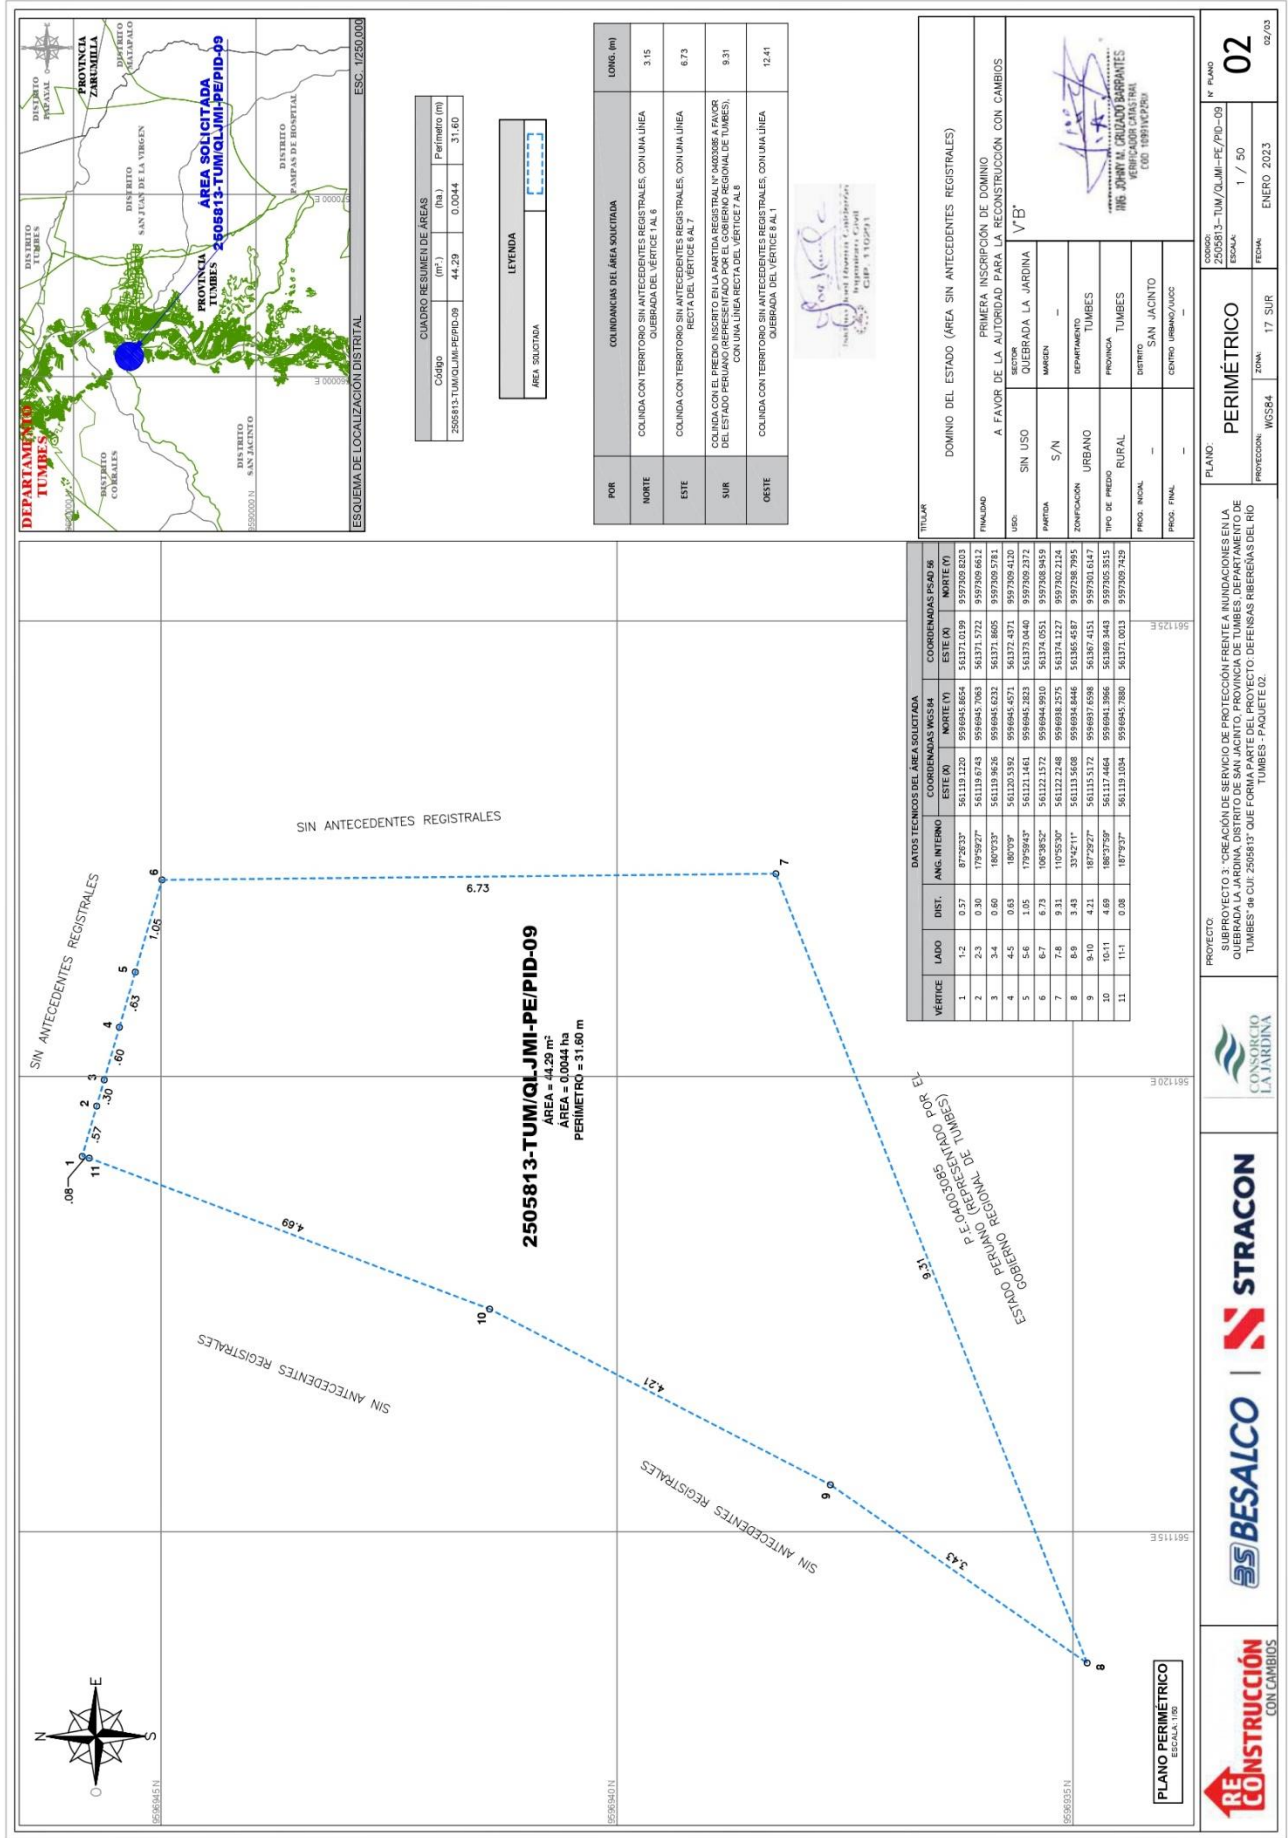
DEPARTAMENTO TUMBES
PROVINCIA ZARUMILLA
DISTRITO MATAPALO
DISTRITO PAPAYAL
DISTRITO TUMBES
DISTRITO SAN JUAN DE LA VIRGEN
PROVINCIA TUMBES
DISTRITO PAMPAS DE HOSPITAL
DISTRITO CORRALES
DISTRITO SAN JACINTO
ÁREA SOLICITADA 2505813-TUM/QLJMI-PE/PID-09
ESQUEMA DE LOCALIZACIÓN DISTRITAL
ESC. 1/250,000

CUADRO RESUMEN DE ÁREAS

| Código | (m²) | (ha.) | Perímetro (m) |
|---|---|---|---|
| 2505813-TUM/QLJMI-PE/PID-09 | 44.29 | 0.0044 | 31.60 |

LEYENDA
ÁREA SOLICITADA

| POR | COLINDANCIAS DEL ÁREA SOLICITADA | LONG. (m) |
|---|---|---|
| NORTE | COLINDA CON TERRITORIO SIN ANTECEDENTES REGISTRALES, CON UNA LÍNEA QUEBRADA DEL VÉRTICE 1 AL 6 | 3.15 |
| ESTE | COLINDA CON TERRITORIO SIN ANTECEDENTES REGISTRALES, CON UNA LÍNEA RECTA DEL VÉRTICE 6 AL 7 | 6.73 |
| SUR | COLINDA CON EL PREDIO INSCRITO EN LA PARTIDA REGISTRAL N° 04003085 A FAVOR DEL ESTADO PERUANO (REPRESENTADO POR EL GOBIERNO REGIONAL DE TUMBES), CON UNA LÍNEA RECTA DEL VÉRTICE 7 AL 8 | 9.31 |
| OESTE | COLINDA CON TERRITORIO SIN ANTECEDENTES REGISTRALES, CON UNA LÍNEA QUEBRADA DEL VÉRTICE 8 AL 1 | 12.41 |

TITULAR: DOMINIO DEL ESTADO (ÁREA SIN ANTECEDENTES REGISTRALES)
FINALIDAD: PRIMERA INSCRIPCIÓN DE DOMINIO A FAVOR DE LA AUTORIDAD PARA LA RECONSTRUCCIÓN CON CAMBIOS
USO: SIN USO
SECTOR: QUEBRADA LA JARDINA
V°B°
PARTIDA: S/N
MARGEN: -
ZONIFICACIÓN: URBANO
DEPARTAMENTO: TUMBES
TIPO DE PREDIO: RURAL
PROVINCIA: TUMBES
PROG. INICIAL: -
DISTRITO: SAN JACINTO
PROG. FINAL: -
CENTRO URBANO/UUCC: -
ING. JOHAN M. CRUZADO BARRANTES VERIFICADOR CATASTRAL COD. 10991VCPZRIX
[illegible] Ingeniero Civil CIP. 110291

DATOS TECNICOS DEL ÁREA SOLICITADA

| VÉRTICE | LADO | DIST. | ANG. INTERNO | ESTE (X) WGS84 | NORTE (Y) WGS84 | ESTE (X) PSAD 56 | NORTE (Y) PSAD 56 |
|---|---|---|---|---|---|---|---|
| 1 | 1-2 | 0.57 | 87°26'33" | 561119.1220 | 9596945.8654 | 561371.0199 | 9597309.8203 |
| 2 | 2-3 | 0.30 | 179°59'27" | 561119.6743 | 9596945.7063 | 561371.5722 | 9597309.6612 |
| 3 | 3-4 | 0.60 | 180°0'33" | 561119.9626 | 9596945.6232 | 561371.8605 | 9597309.5781 |
| 4 | 4-5 | 0.63 | 180°0'9" | 561120.5392 | 9596945.4571 | 561372.4371 | 9597309.4120 |
| 5 | 5-6 | 1.05 | 179°59'43" | 561121.1461 | 9596945.2823 | 561373.0440 | 9597309.2372 |
| 6 | 6-7 | 6.73 | 106°38'52" | 561122.1572 | 9596944.9910 | 561374.0551 | 9597308.9459 |
| 7 | 7-8 | 9.31 | 110°55'30" | 561122.2248 | 9596938.2575 | 561374.1227 | 9597302.2124 |
| 8 | 8-9 | 3.43 | 33°42'11" | 561113.5608 | 9596934.8446 | 561365.4587 | 9597298.7995 |
| 9 | 9-10 | 4.21 | 187°29'27" | 561115.5172 | 9596937.6598 | 561367.4151 | 9597301.6147 |
| 10 | 10-11 | 4.69 | 186°37'59" | 561117.4464 | 9596941.3966 | 561369.3443 | 9597305.3515 |
| 11 | 11-1 | 0.08 | 187°9'37" | 561119.1034 | 9596945.7880 | 561371.0013 | 9597309.7429 |

SIN ANTECEDENTES REGISTRALES
SIN ANTECEDENTES REGISTRALES
SIN ANTECEDENTES REGISTRALES
SIN ANTECEDENTES REGISTRALES
P.E.04003085 ESTADO PERUANO (REPRESENTADO POR EL GOBIERNO REGIONAL DE TUMBES)
2505813-TUM/QLJMI-PE/PID-09
AREA = 44.29 m²
ÁREA = 0.0044 ha
PERÍMETRO = 31.60 m
6.73
9.31
3.43
4.21
4.69
1.05
.63
.60
.30
.57
.08
1 2 3 4 5 6 7 8 9 10 11
N E S O
9596945 N
9596940 N
9596935 N
561115 E
561120 E
561125 E
PLANO PERIMÉTRICO
ESCALA: 1/50

PROYECTO: SUBPROYECTO 3: "CREACIÓN DE SERVICIO DE PROTECCIÓN FRENTE A INUNDACIONES EN LA QUEBRADA LA JARDINA, DISTRITO DE SAN JACINTO, PROVINCIA DE TUMBES, DEPARTAMENTO DE TUMBES" de CUI: 2505813" QUE FORMA PARTE DEL PROYECTO: DEFENSAS RIBEREÑAS DEL RÍO TUMBES - PAQUETE 02.
PLANO: PERIMÉTRICO
PROYECCION: WGS84
ZONA: 17 SUR
CODIGO: 2505813-TUM/QLJMI-PE/PID-09
ESCALA: 1 / 50
FECHA: ENERO 2023
N° PLANO 02
02/03
RECONSTRUCCIÓN CON CAMBIOS
BESALCO
STRACON
CONSORCIO LA JARDINA